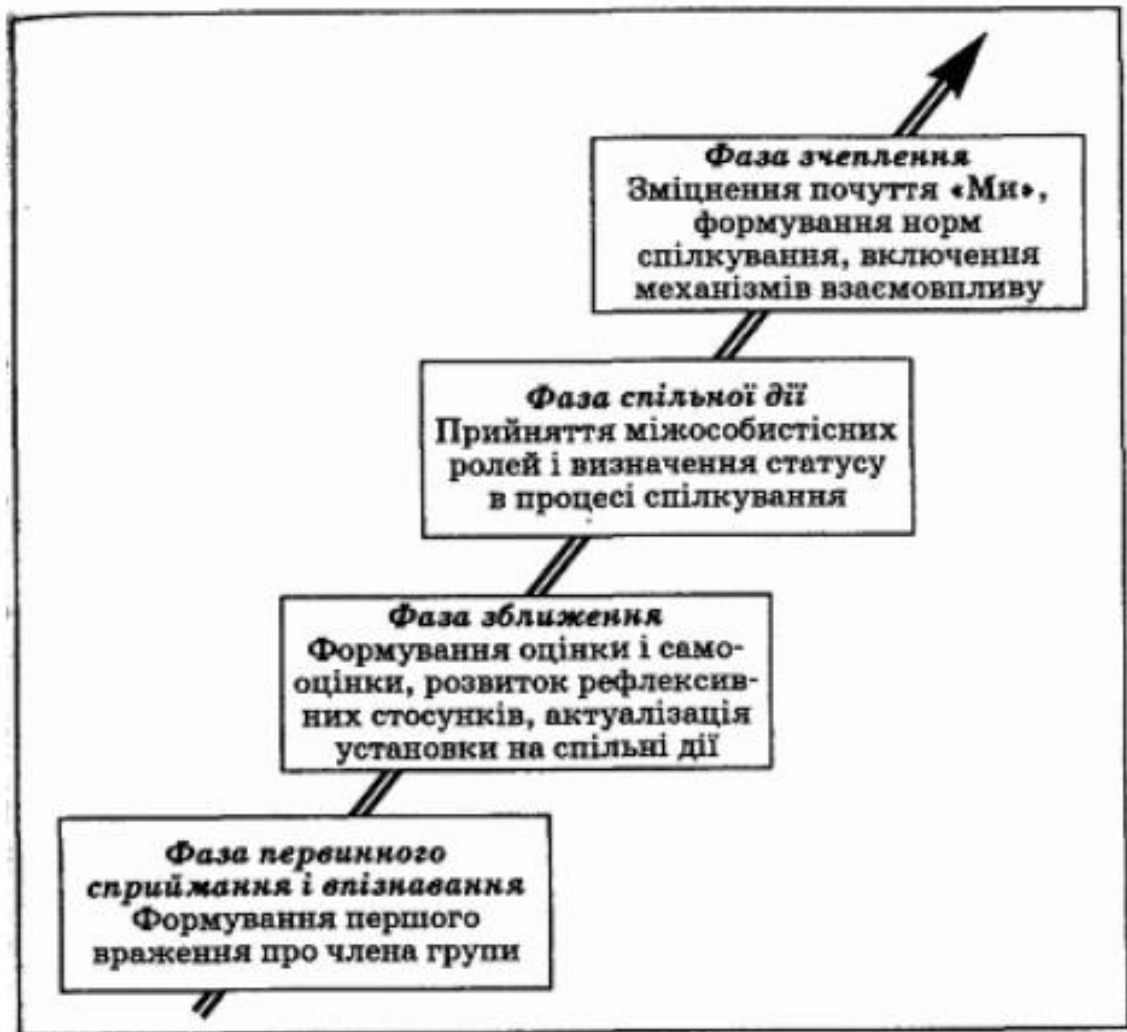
Фаза зчеплення
Зміцнення почуття «Ми», формування норм спілкування, включення механізмів взаємовпливу

Фаза спільної дії
Прийняття міжособистісних ролей і визначення статусу в процесі спілкування

Фаза зближення
Формування оцінки і самооцінки, розвиток рефлексивних стосунків, актуалізація установки на спільні дії

Фаза первинного сприймання і впізнавання
Формування першого враження про члена групи